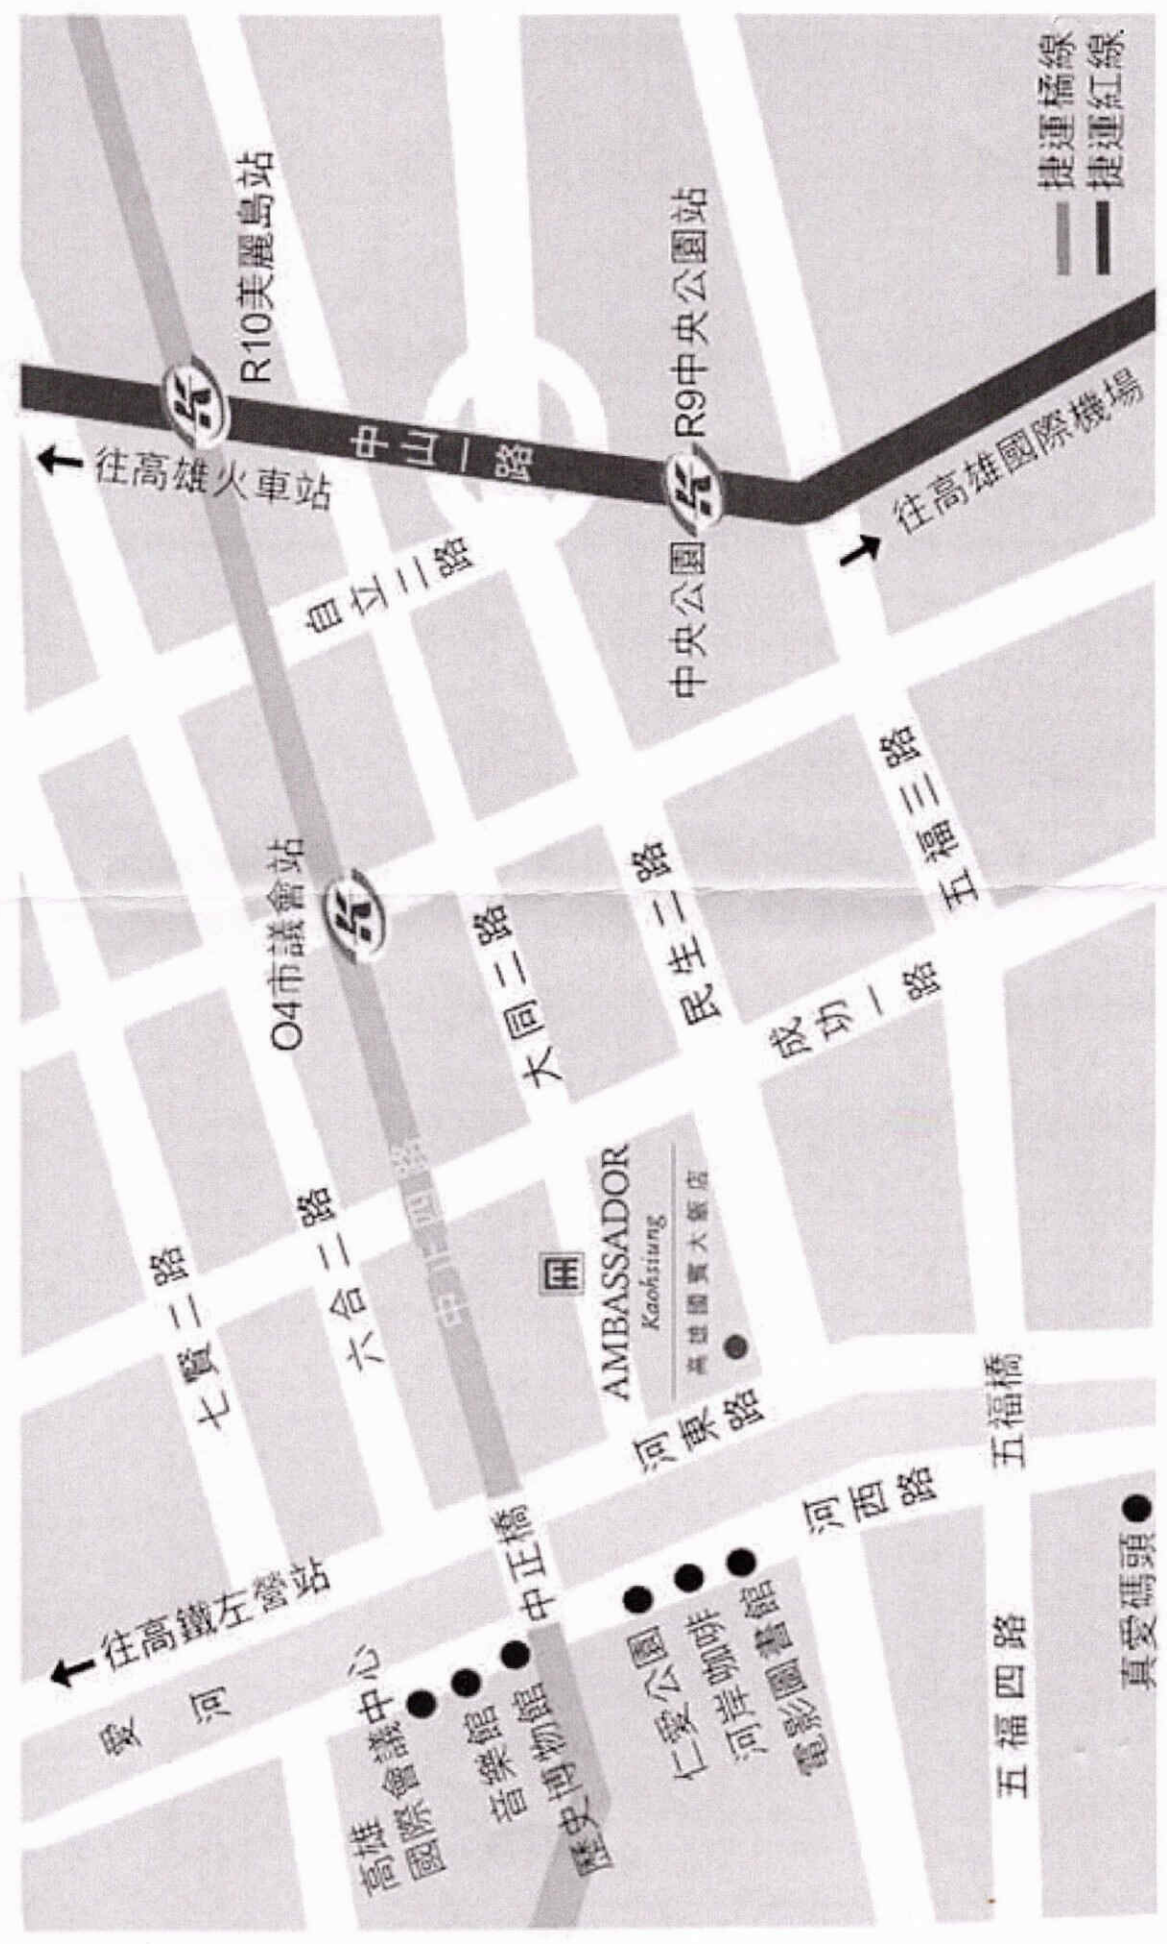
捷運橘線
捷運紅線

R10美麗島站
往高雄火車站
中山一路
R9中央公園站
往高雄國際機場
中央公園
自立二路
O4市議會站
大同二路
民生二路
五福三路
成功一路
七賢二路
六合二路
中正四路
AMBASSADOR
Kaohsiung
高雄國賓大飯店
河東路
河西路
五福橋
往高鐵左營站
愛河
中正橋
高雄國際會議中心
音樂館
歷史博物館
仁愛公園
河岸咖啡
電影圖書館
五福四路
真愛碼頭